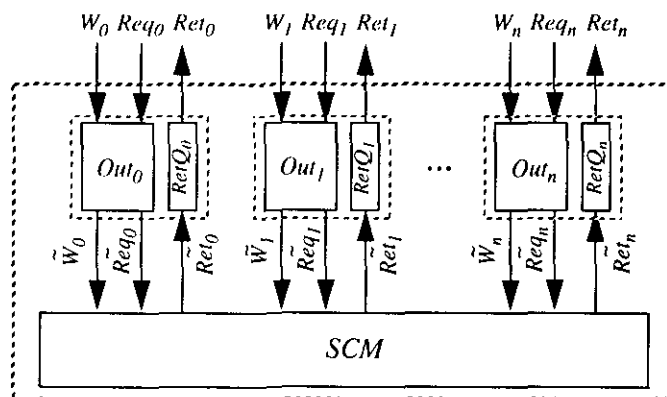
$W_0$ $Req_0$ $Ret_0$ $W_1$ $Req_1$ $Ret_1$ $W_n$ $Req_n$ $Ret_n$

$Out_0$ $RetQ_0$ $Out_1$ $RetQ_1$ ... $Out_n$ $RetQ_n$

$\tilde{W}_0$ $\tilde{Req}_0$ $\tilde{Ret}_0$ $\tilde{W}_1$ $\tilde{Req}_1$ $\tilde{Ret}_1$ $\tilde{W}_n$ $\tilde{Req}_n$ $\tilde{Ret}_n$

SCM